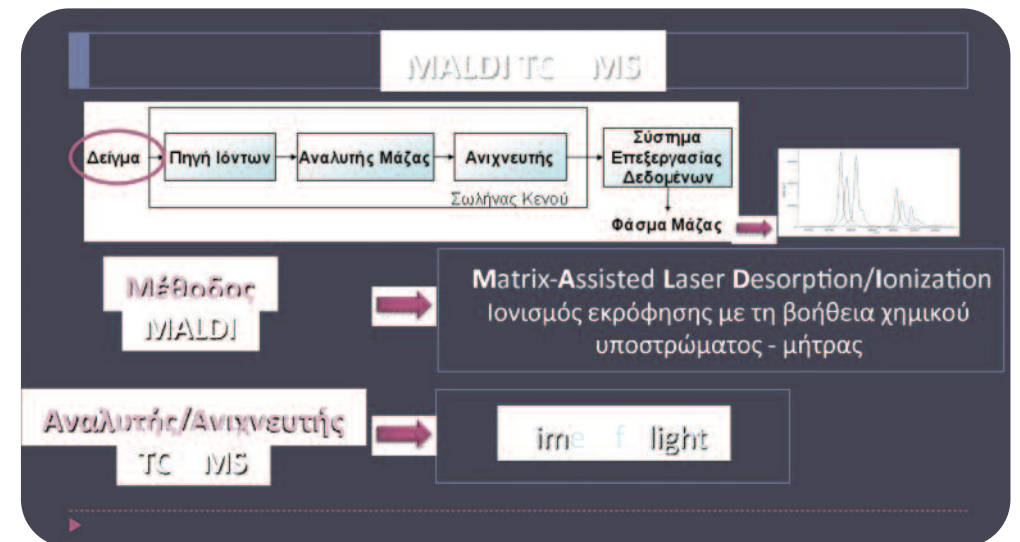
MALDI TC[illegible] MS

Δείγμα

Πηγή Ιόντων

Αναλυτής Μάζας

Ανιχνευτής

Σύστημα Επεξεργασίας Δεδομένων

Σωλήνας Κενού

Φάσμα Μάζας

Μέθοδος MALDI

Matrix-Assisted Laser Desorption/Ionization
Ιονισμός εκρόφησης με τη βοήθεια χημικού υποστρώματος - μήτρας

Αναλυτής/Ανιχνευτής TC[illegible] MS

im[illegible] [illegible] light